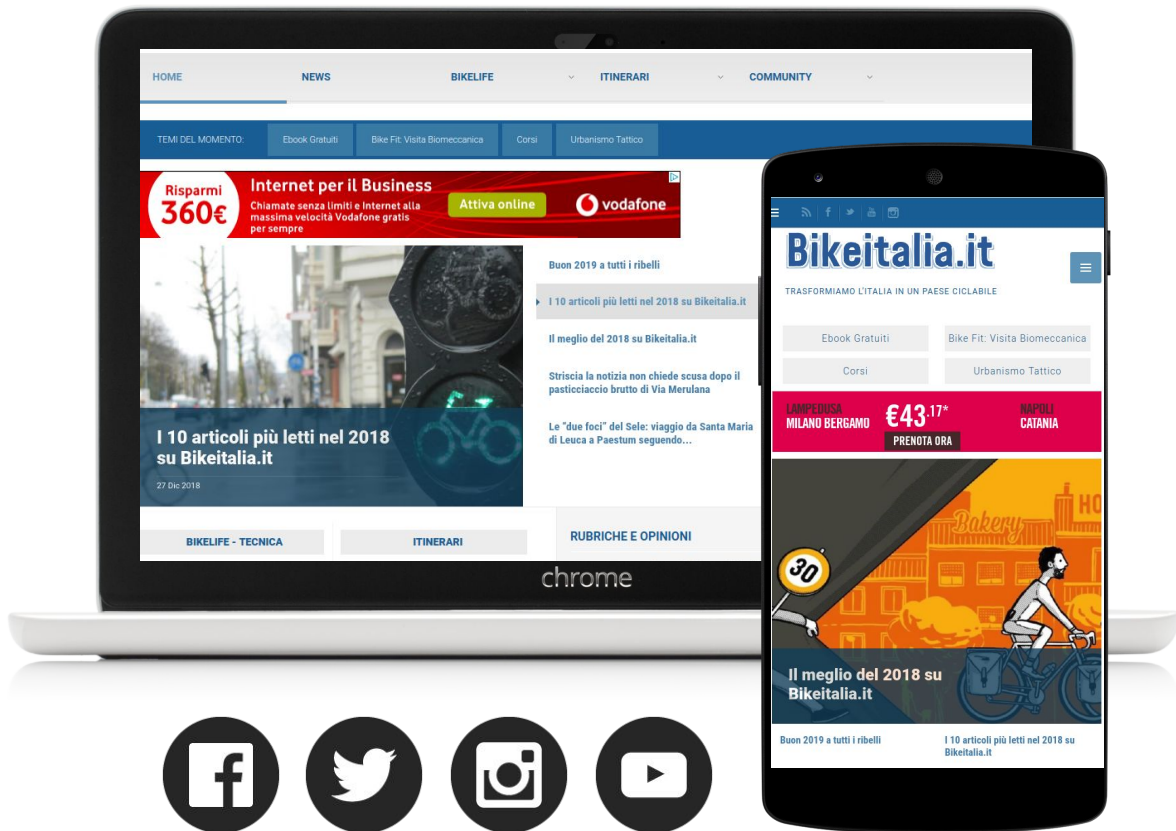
HOME
NEWS
BIKELIFE
ITINERARI
COMMUNITY

TEMI DEL MOMENTO:
Ebook Gratuiti
Bike Fit: Visita Biomeccanica
Corsi
Urbanismo Tattico

Risparmi 360€
Internet per il Business
Chiamate senza limiti e Internet alla massima velocità Vodafone gratis per sempre
Attiva online
vodafone

I 10 articoli più letti nel 2018 su Bikeitalia.it
27 Dic 2018

Buon 2019 a tutti i ribelli
I 10 articoli più letti nel 2018 su Bikeitalia.it
Il meglio del 2018 su Bikeitalia.it
Striscia la notizia non chiede scusa dopo il pasticciaccio brutto di Via Merulana
Le "due foci" del Sele: viaggio da Santa Maria di Leuca a Paestum seguendo...

BIKELIFE - TECNICA
ITINERARI
RUBRICHE E OPINIONI

chrome

Bikeitalia.it
TRASFORMIAMO L'ITALIA IN UN PAESE CICLABILE
Ebook Gratuiti
Bike Fit: Visita Biomeccanica
Corsi
Urbanismo Tattico

LAMPEDUSA
MILANO BERGAMO
€43.17*
PRENOTA ORA
NAPOLI
CATANIA

30
Bakery
Il meglio del 2018 su Bikeitalia.it

Buon 2019 a tutti i ribelli
I 10 articoli più letti nel 2018 su Bikeitalia.it